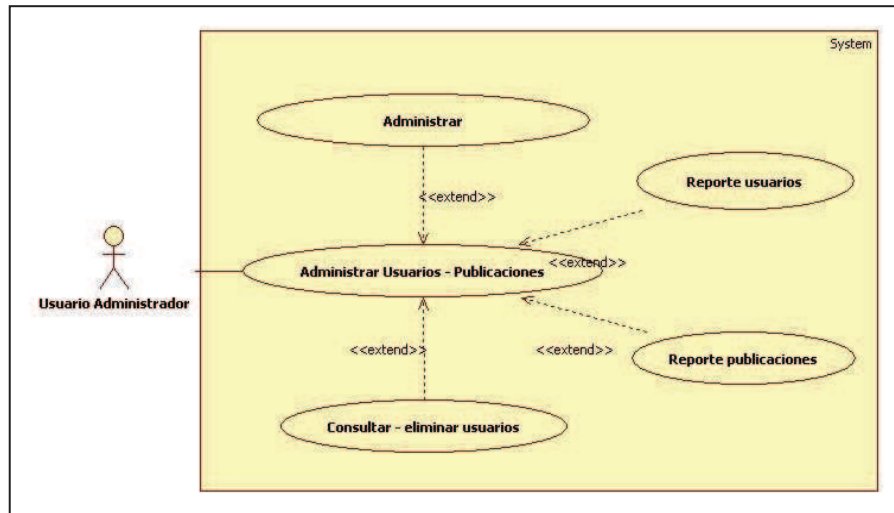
System

Administrar

<<extend>>

Reporte usuarios

Usuario Administrador

Administrar Usuarios - Publicaciones

<<extend>>

<<extend>>

<<extend>>

Reporte publicaciones

Consultar - eliminar usuarios